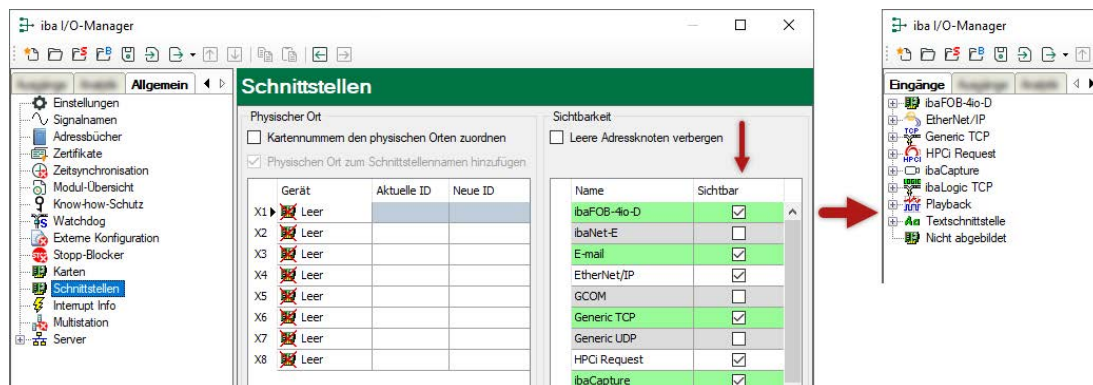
iba I/O-Manager

Ausgänge Analytik Allgemein

Einstellungen
Signalnamen
Adressbücher
Zertifikate
Zeitsynchronisation
Modul-Übersicht
Know-how-Schutz
Watchdog
Externe Konfiguration
Stopp-Blocker
Karten
Schnittstellen
Interrupt Info
Multistation
Server

Schnittstellen

Physischer Ort
Kartennummern den physischen Orten zuordnen
Physischen Ort zum Schnittstellennamen hinzufügen

| | Gerät | Aktuelle ID | Neue ID |
|---|---|---|---|
| X1 | Leer | | |
| X2 | Leer | | |
| X3 | Leer | | |
| X4 | Leer | | |
| X5 | Leer | | |
| X6 | Leer | | |
| X7 | Leer | | |
| X8 | Leer | | |

Sichtbarkeit
Leere Adressknoten verbergen

| Name | Sichtbar |
|---|---|
| ibaFOB-4io-D | ☑ |
| ibaNet-E | ☐ |
| E-mail | ☑ |
| EtherNet/IP | ☑ |
| GCOM | ☐ |
| Generic TCP | ☑ |
| Generic UDP | ☐ |
| HPCi Request | ☑ |
| ibaCapture | ☑ |

iba I/O-Manager

Eingänge Ausgänge

ibaFOB-4io-D
EtherNet/IP
Generic TCP
HPCi Request
ibaCapture
ibaLogic TCP
Playback
Textschnittstelle
Nicht abgebildet